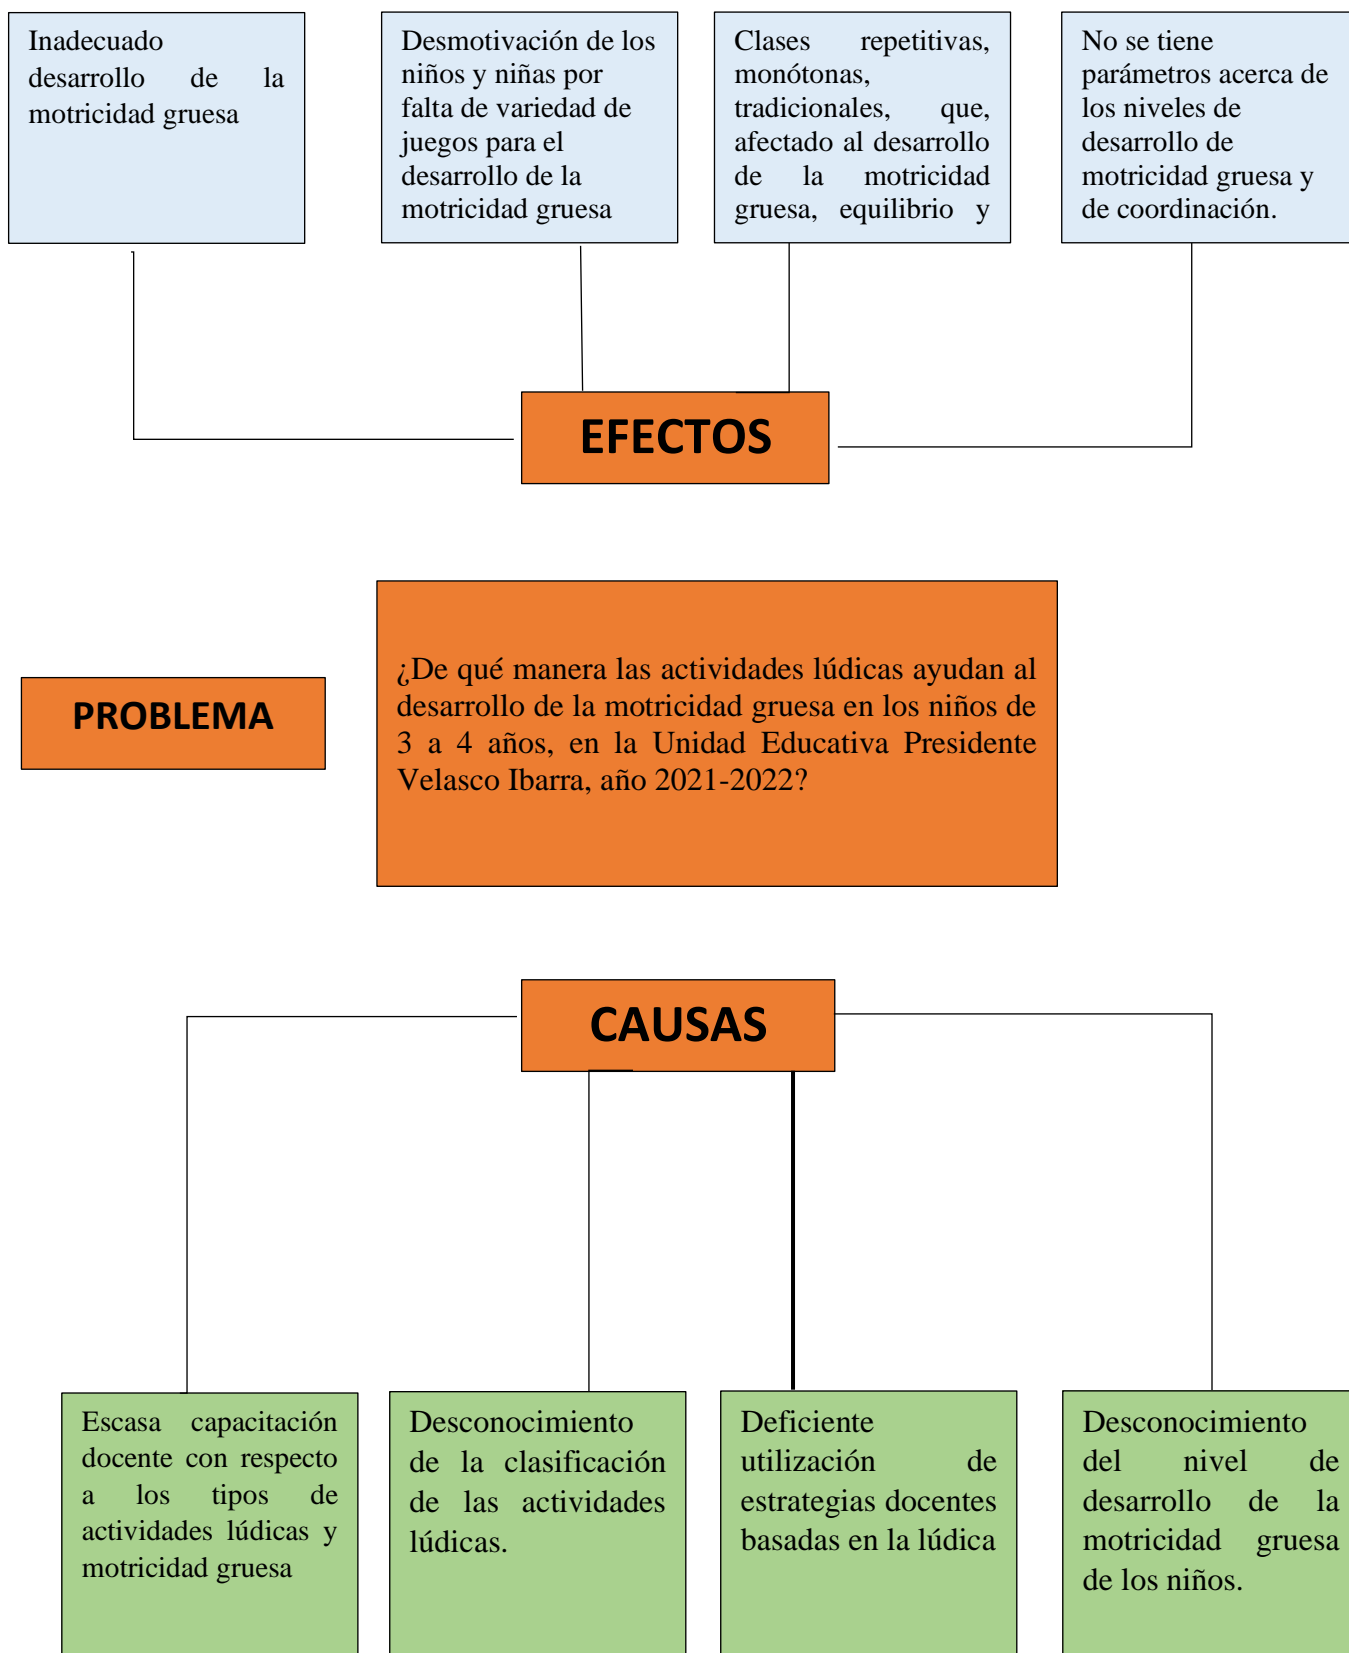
Inadecuado desarrollo de la motricidad gruesa

Desmotivación de los niños y niñas por falta de variedad de juegos para el desarrollo de la motricidad gruesa

Clases repetitivas, monótonas, tradicionales, que, afectado al desarrollo de la motricidad gruesa, equilibrio y

No se tiene parámetros acerca de los niveles de desarrollo de motricidad gruesa y de coordinación.

EFECTOS

PROBLEMA

¿De qué manera las actividades lúdicas ayudan al desarrollo de la motricidad gruesa en los niños de 3 a 4 años, en la Unidad Educativa Presidente Velasco Ibarra, año 2021-2022?

CAUSAS

Escasa capacitación docente con respecto a los tipos de actividades lúdicas y motricidad gruesa

Desconocimiento de la clasificación de las actividades lúdicas.

Deficiente utilización de estrategias docentes basadas en la lúdica

Desconocimiento del nivel de desarrollo de la motricidad gruesa de los niños.